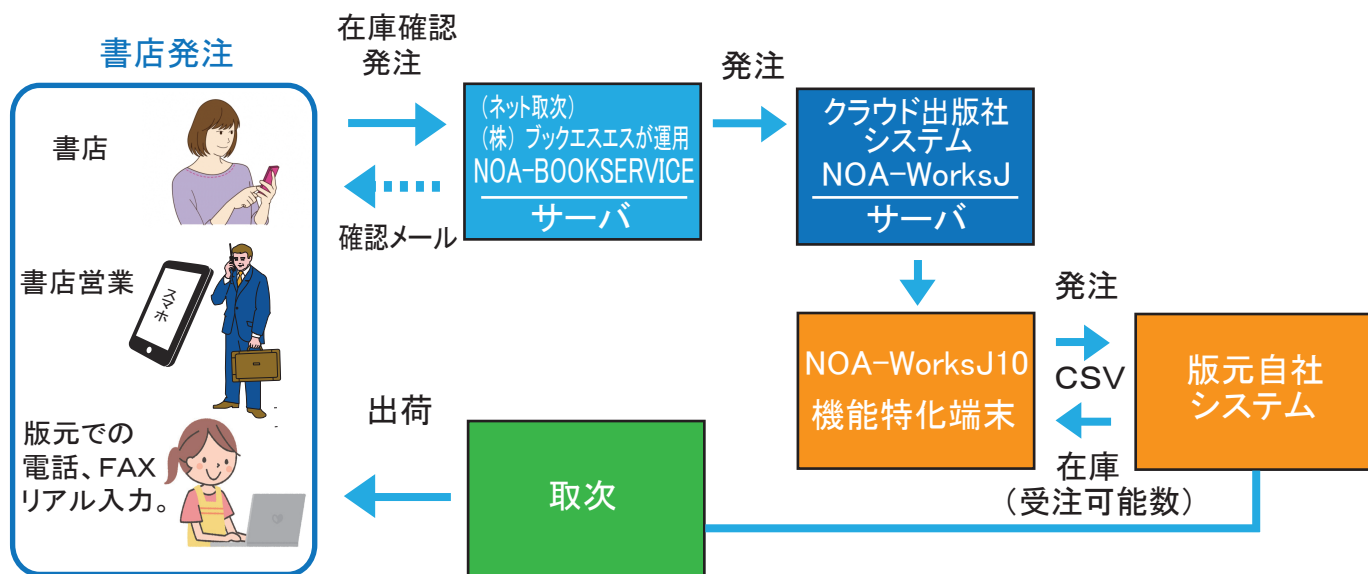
書店発注

書店

書店営業

スマホ

版元での電話、FAXリアル入力。

在庫確認
発注

確認メール

（ネット取次）
（株）ブックエスエスが運用
NOA-BOOKSERVICE
サーバ

発注

クラウド出版社システム
NOA-WorksJ
サーバ

発注

NOA-WorksJ10
機能特化端末

CSV

在庫
（受注可能数）

版元自社システム

出荷

取次